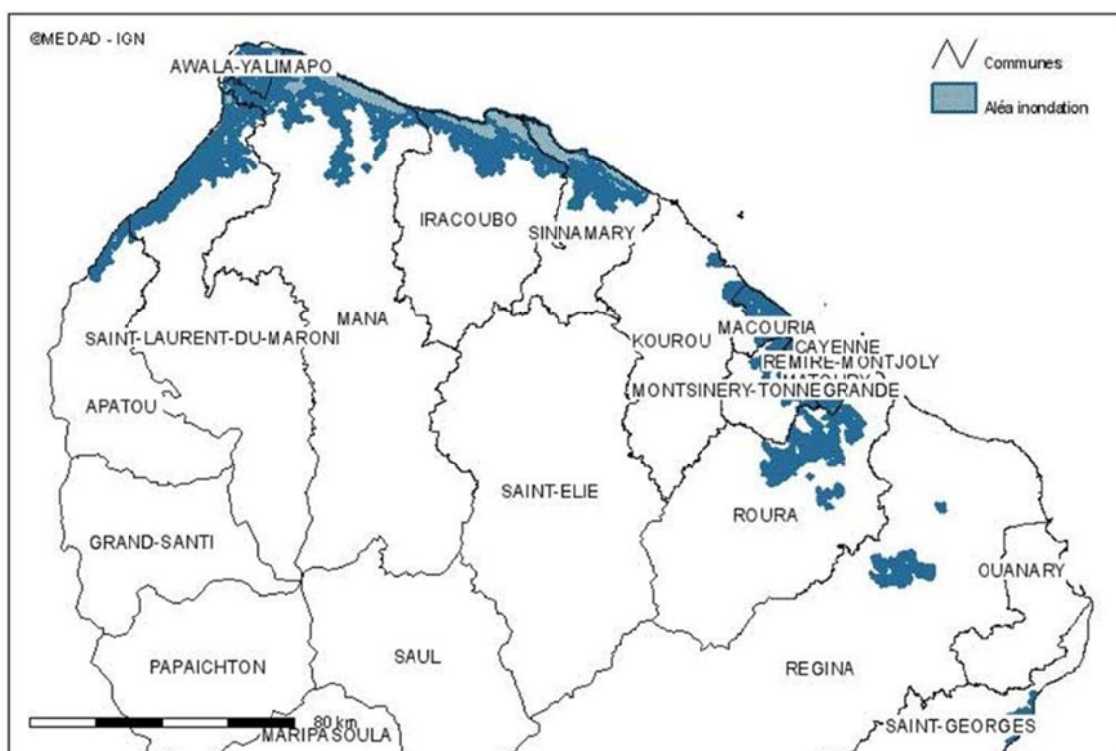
©MEDAD - IGN

Communes

Aléa inondation

AWALA-YALIMAPO

IRACOUBO

SINNAMARY

MANA

SAINT-LAURENT-DU-MARONI

KOUROU

MACOURIA

CAYENNE

REMIRE-MONTJOLY

MATOURY

MONTSINERY-TONNEGRANDE

APATOU

SAINT-ELIE

ROURA

GRAND-SANTI

OUANARY

PAPAICHTON

SAUL

REGINA

80 km

MARIPASOULA

SAINT-GEORGES